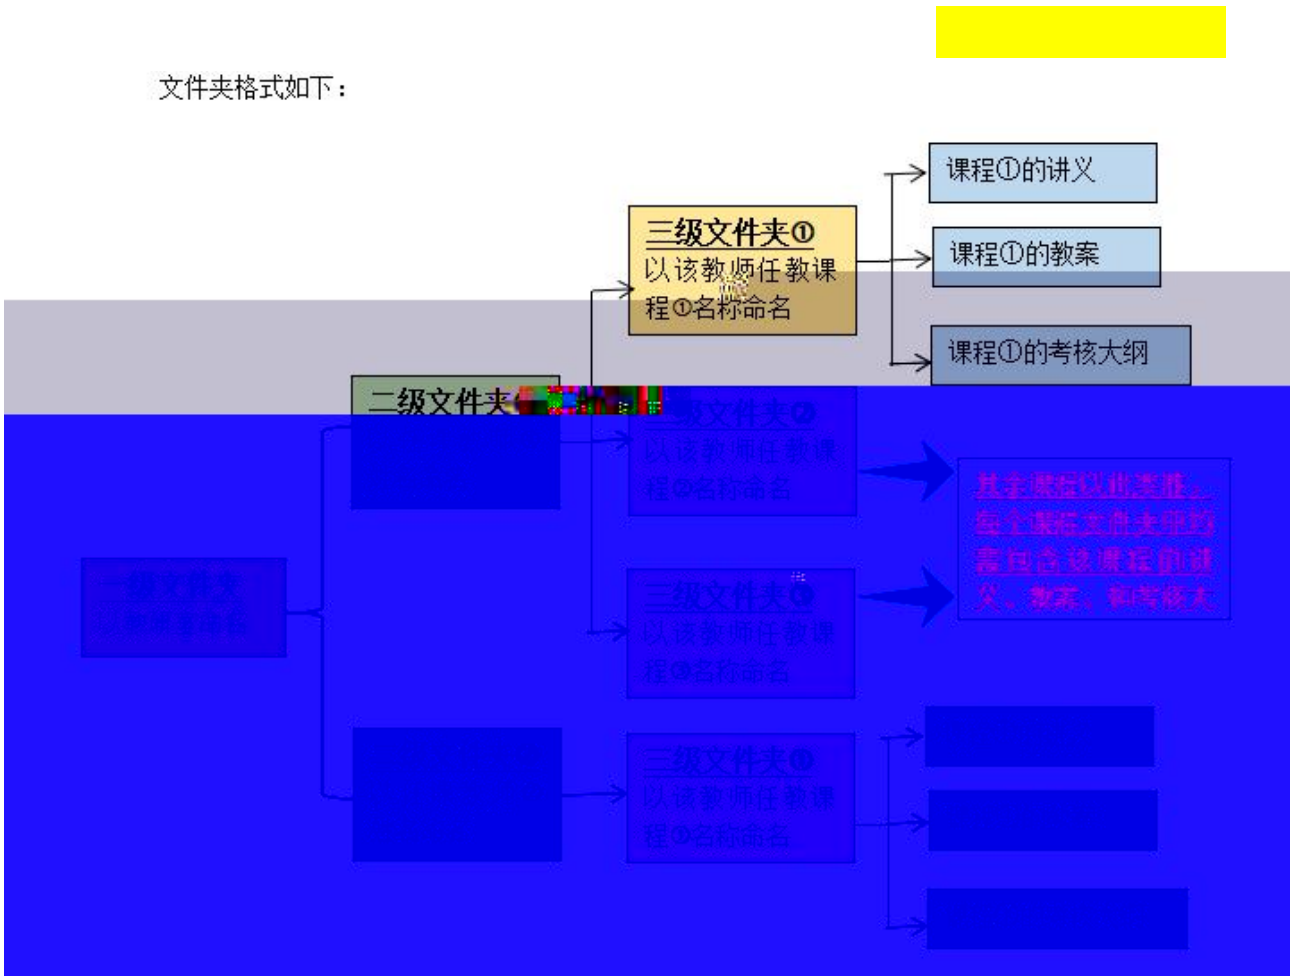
文件夹格式如下：

三级文件夹①
以该教师任教课程①名称命名

课程①的讲义

课程①的教案

课程①的考核大纲

二级文件夹

三级文件夹②
以该教师任教课程②名称命名

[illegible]

一级文件夹
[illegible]

三级文件夹③
以该教师任教课程③名称命名

三级文件夹①
以该教师任教课程①名称命名